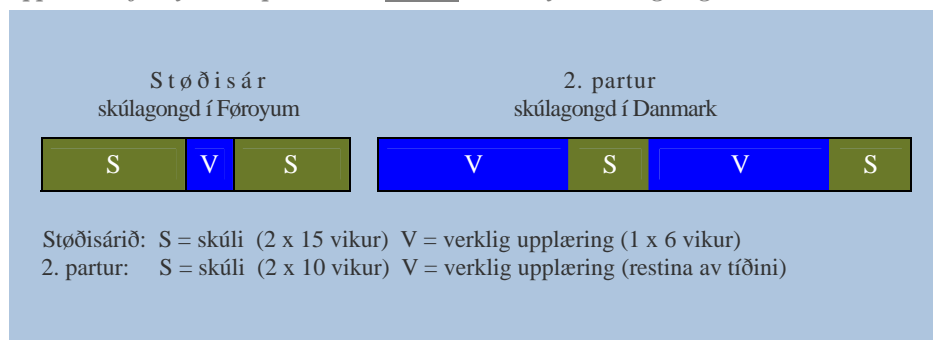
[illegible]

Støðisár
skúlagongd í Føroyum

2. partur
skúlagongd í Danmark

S V S

V S V S

Støðisárið: S = skúli (2 x 15 vikur) V = verklig upplæring (1 x 6 vikur)
2. partur: S = skúli (2 x 10 vikur) V = verklig upplæring (restina av tíðini)